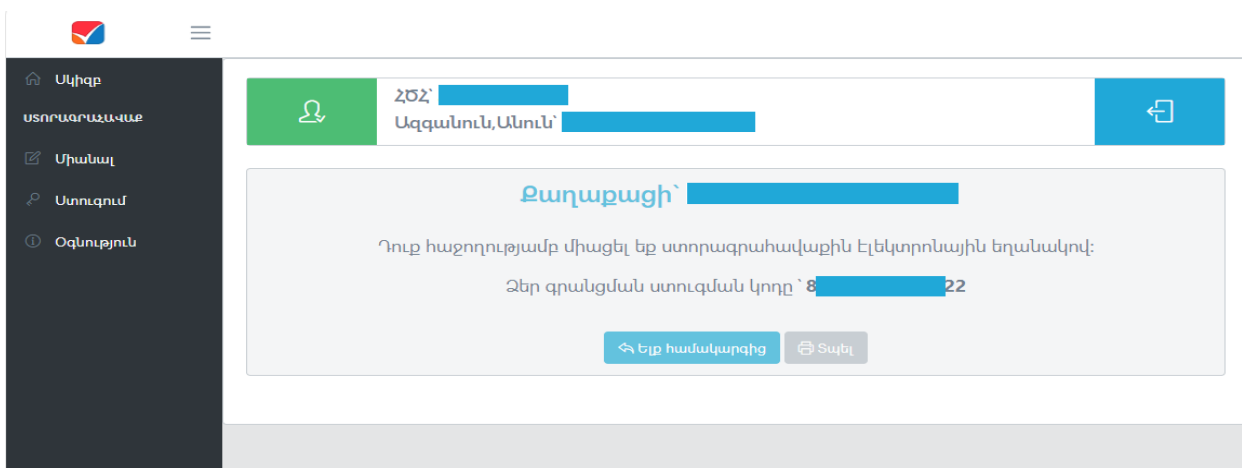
Սկիզբ

ՍՏՈՐԱԳՐԱՀԱՎԱՔ

Միանալ

Ստուգում

Օգնություն

ՀԾՀ՝ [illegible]
Ազգանուն,Անուն՝ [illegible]

Քաղաքացի՝ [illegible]

Դուք հաջողությամբ միացել եք ստորագրահավաքին Էլեկտրոնային եղանակով:

Ձեր գրանցման ստուգման կոդը՝ 8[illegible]22

Ելք համակարգից Տպել